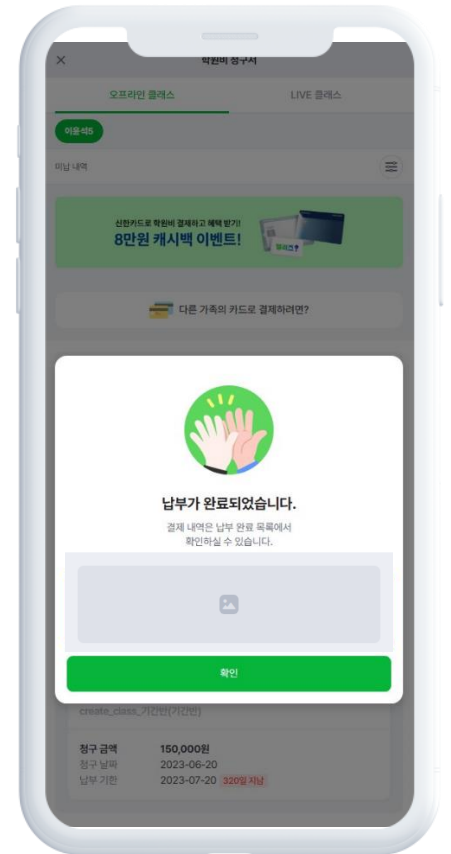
×
학원비 청구서

오프라인 클래스
LIVE 클래스

이윤색5

미납 내역

신한카드로 학원비 결제하고 혜택 받기!
8만원 캐시백 이벤트!

다른 가족의 카드로 결제하려면?

납부가 완료되었습니다.

결제 내역은 납부 완료 목록에서 확인하실 수 있습니다.

확인

create_class_기간반(기간반)

| 청구 금액 | 150,000원 |
|---|---|
| 청구 날짜 | 2023-06-20 |
| 납부 기한 | 2023-07-20 320일 지남 |